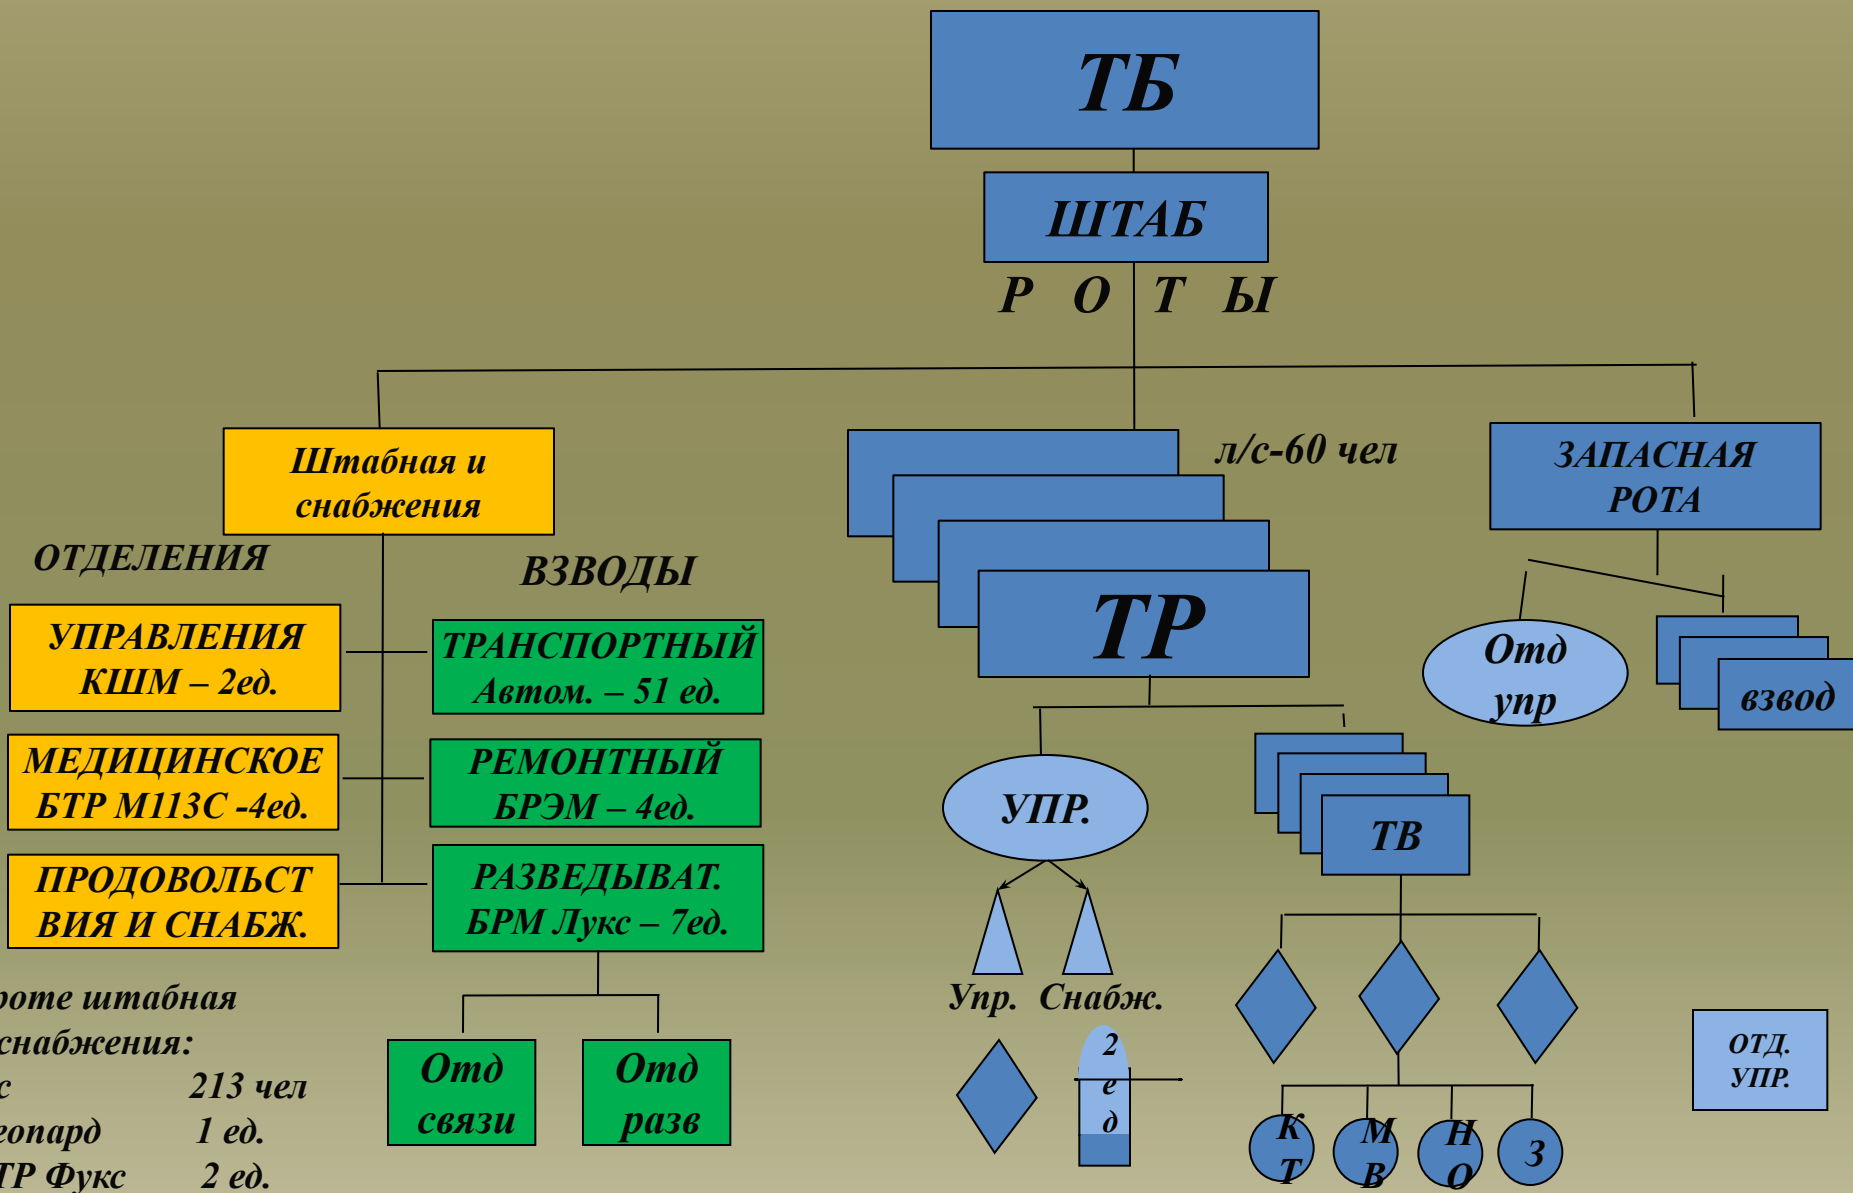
ТБ

ШТАБ

Р О Т Ы

Штабная и снабжения

л/с-60 чел

ЗАПАСНАЯ РОТА

ОТДЕЛЕНИЯ

ВЗВОДЫ

ТР

УПРАВЛЕНИЯ КШМ – 2ед.

ТРАНСПОРТНЫЙ Автом. – 51 ед.

Отд упр

взвод

МЕДИЦИНСКОЕ БТР М113С -4ед.

РЕМОНТНЫЙ БРЭМ – 4ед.

УПР.

ТВ

ПРОДОВОЛЬСТ ВИЯ И СНАБЖ.

РАЗВЕДЫВАТ. БРМ Лукс – 7ед.

Упр. Снабж.

роте штабная снабжения:
с 213 чел
еопард 1 ед.
ТР Фукс 2 ед.

Отд связи

Отд разв

2 е д

ОТД. УПР.

К Т

М В

Н О

З